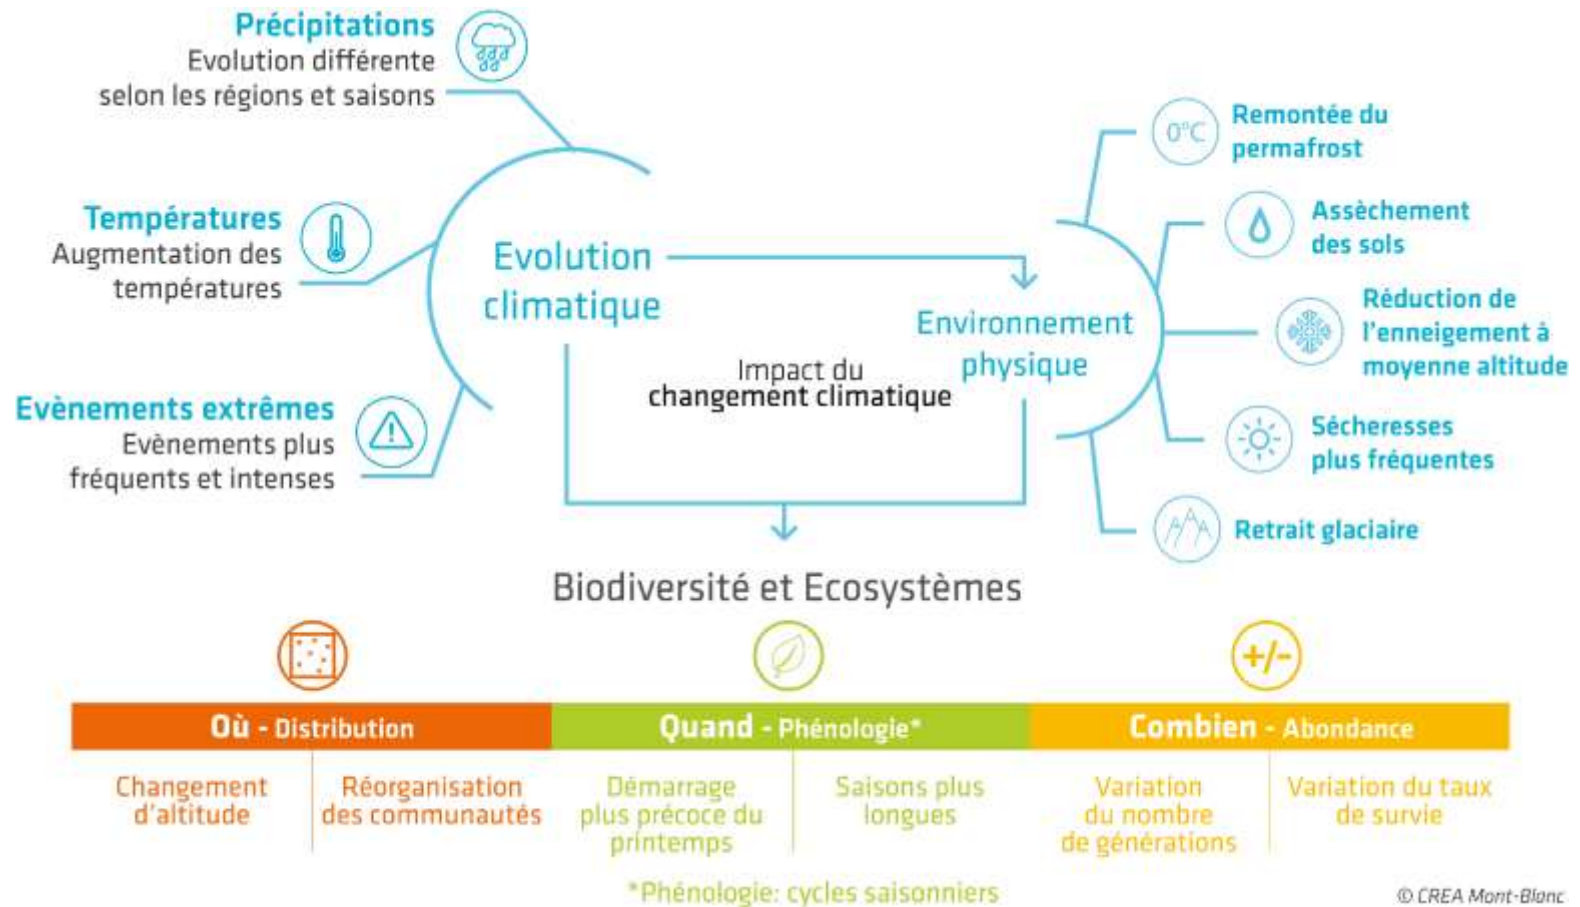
Précipitations
Evolution différente selon les régions et saisons

Températures
Augmentation des températures

Evènements extrêmes
Evènements plus fréquents et intenses

Evolution climatique

Impact du changement climatique

Environnement physique

0°C

Remontée du permafrost

Assèchement des sols

Réduction de l'enneigement à moyenne altitude

Sécheresses plus fréquentes

Retrait glaciaire

Biodiversité et Ecosystèmes

+/-

Où - Distribution

Quand - Phénologie*

Combien - Abondance

| Changement d'altitude | Réorganisation des communautés | Démarrage plus précoce du printemps | Saisons plus longues | Variation du nombre de générations | Variation du taux de survie |
|---|---|---|---|---|---|

*Phénologie: cycles saisonniers

© CREA Mont-Blanc